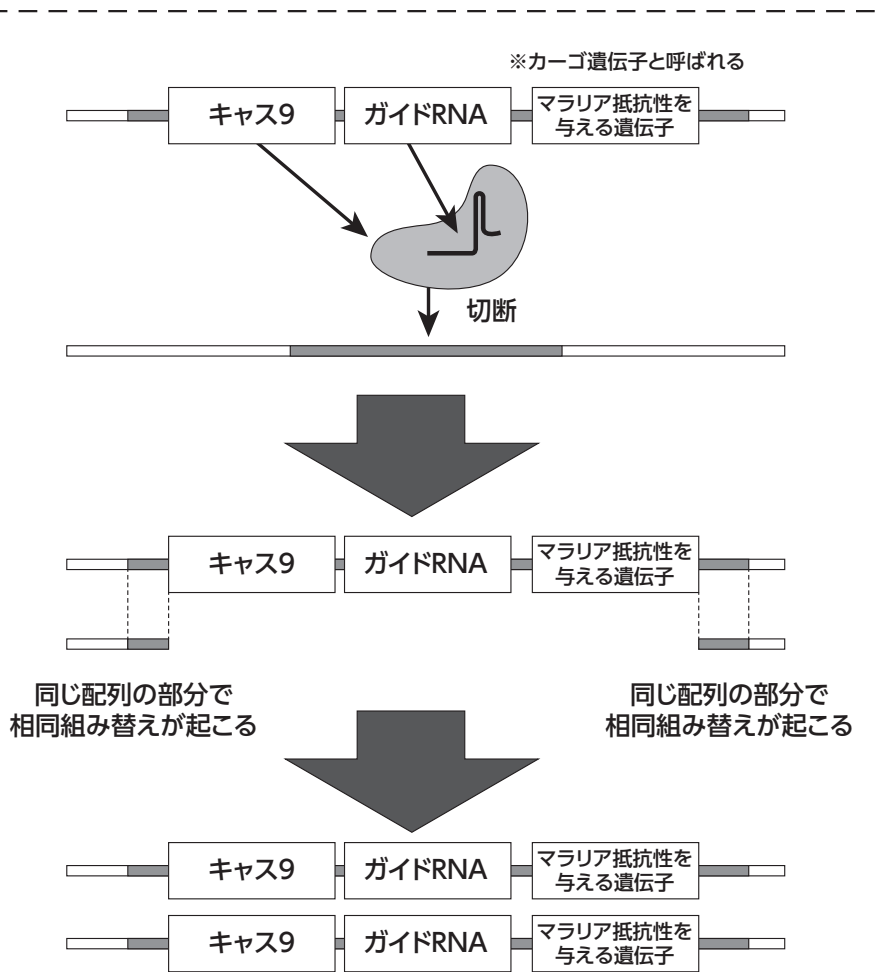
※カーゴ遺伝子と呼ばれる

キャス9

ガイドRNA

マラリア抵抗性を与える遺伝子

切断

キャス9

ガイドRNA

マラリア抵抗性を与える遺伝子

同じ配列の部分で相同組み替えが起こる

同じ配列の部分で相同組み替えが起こる

キャス9

ガイドRNA

マラリア抵抗性を与える遺伝子

キャス9

ガイドRNA

マラリア抵抗性を与える遺伝子